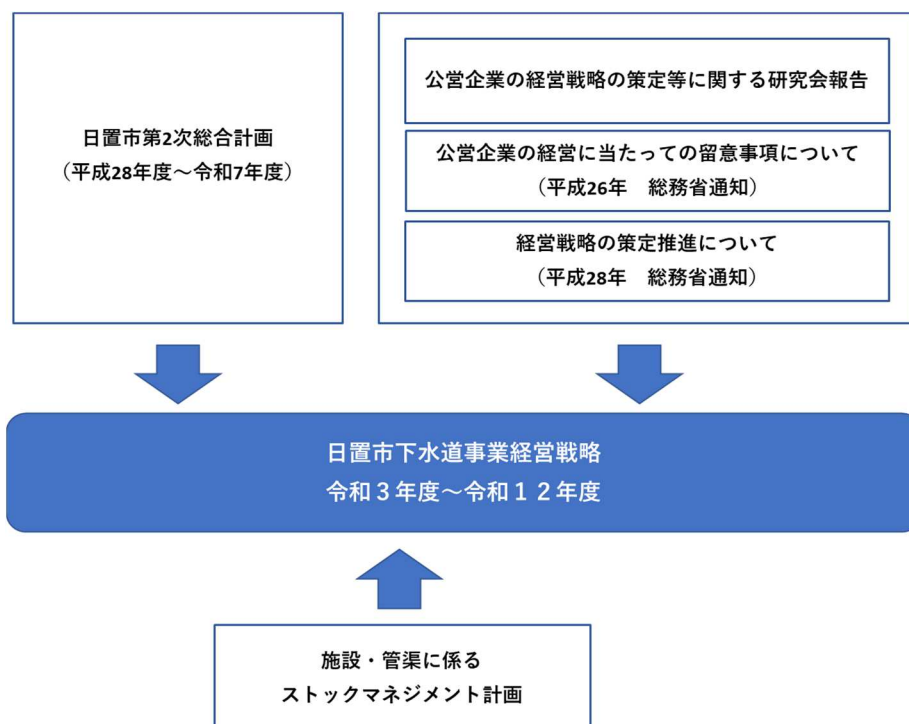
日置市第2次総合計画
（平成28年度～令和7年度）

公営企業の経営戦略の策定等に関する研究会報告

公営企業の経営に当たっての留意事項について
（平成26年　総務省通知）

経営戦略の策定推進について
（平成28年　総務省通知）

日置市下水道事業経営戦略
令和３年度～令和１２年度

施設・管渠に係る
ストックマネジメント計画